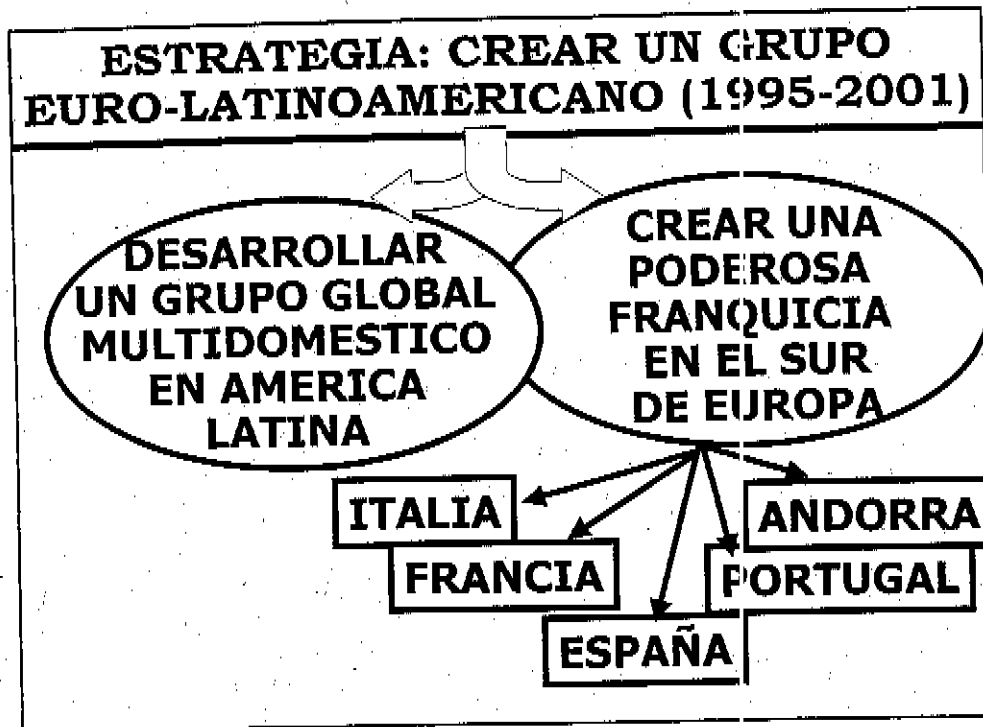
ESTRATEGIA: CREAR UN GRUPO EURO-LATINOAMERICANO (1995-2001)

DESARROLLAR UN GRUPO GLOBAL MULTIDOMESTICO EN AMERICA LATINA

CREAR UNA PODEROSA FRANQUICIA EN EL SUR DE EUROPA

ITALIA

FRANCIA

ESPAÑA

PORTUGAL

ANDORRA